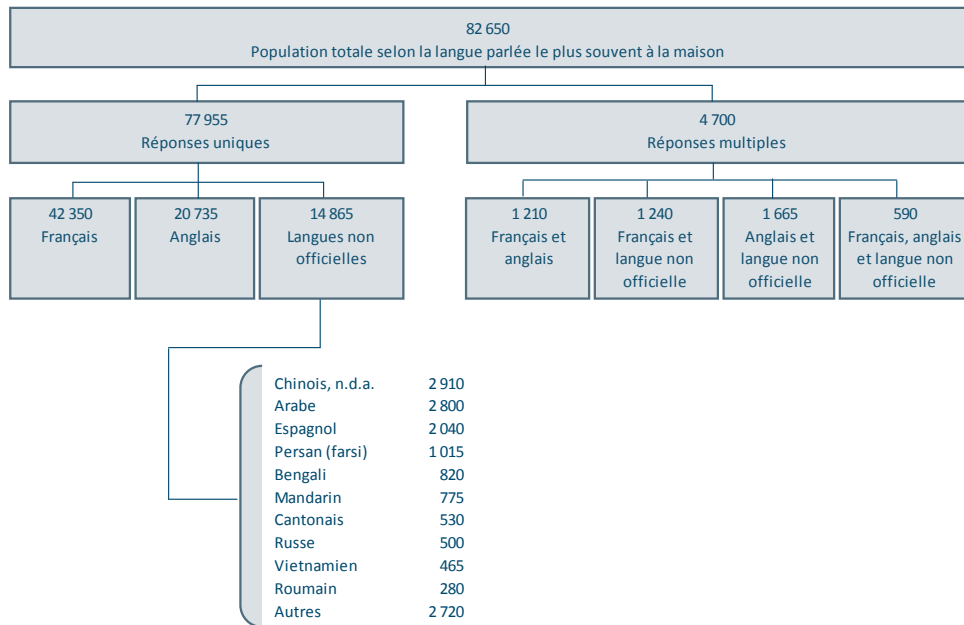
82 650
Population totale selon la langue parlée le plus souvent à la maison

77 955
Réponses uniques

4 700
Réponses multiples

42 350
Français

20 735
Anglais

14 865
Langues non officielles

1 210
Français et anglais

1 240
Français et langue non officielle

1 665
Anglais et langue non officielle

590
Français, anglais et langue non officielle

| | |
|---|---|
| Chinois, n.d.a. | 2 910 |
| Arabe | 2 800 |
| Espagnol | 2 040 |
| Persan (farsi) | 1 015 |
| Bengali | 820 |
| Mandarin | 775 |
| Cantonais | 530 |
| Russe | 500 |
| Vietnamien | 465 |
| Roumain | 280 |
| Autres | 2 720 |